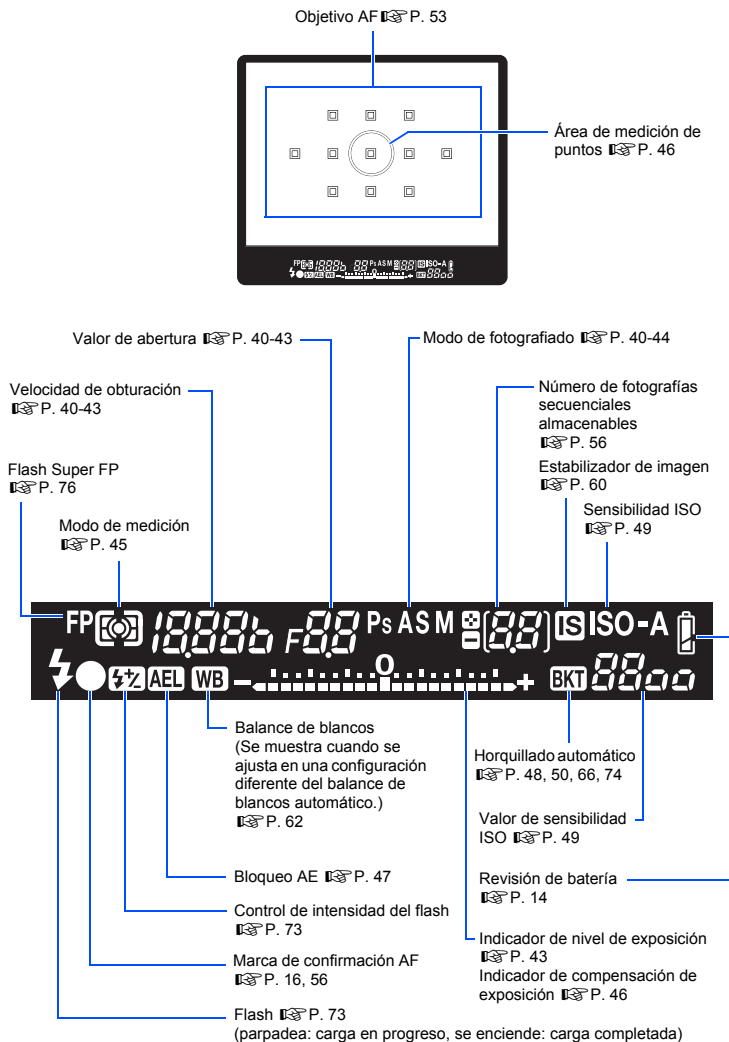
Objetivo AF ☞ P. 53

Área de medición de puntos ☞ P. 46

Valor de abertura ☞ P. 40-43

Modo de fotografiado ☞ P. 40-44

Velocidad de obturación ☞ P. 40-43

Número de fotografías secuenciales almacenables ☞ P. 56

Flash Super FP ☞ P. 76

Estabilizador de imagen ☞ P. 60

Modo de medición ☞ P. 45

Sensibilidad ISO ☞ P. 49

FP 1888b F8.8 Ps A S M 88 IS ISO-A
BKT 88oo
AEL WB 0 + –

Balance de blancos (Se muestra cuando se ajusta en una configuración diferente del balance de blancos automático.) ☞ P. 62

Horquillado automático ☞ P. 48, 50, 66, 74

Valor de sensibilidad ISO ☞ P. 49

Bloqueo AE ☞ P. 47

Revisión de batería ☞ P. 14

Control de intensidad del flash ☞ P. 73

Indicador de nivel de exposición ☞ P. 43
Indicador de compensación de exposición ☞ P. 46

Marca de confirmación AF ☞ P. 16, 56

Flash ☞ P. 73
(parpadea: carga en progreso, se enciende: carga completada)